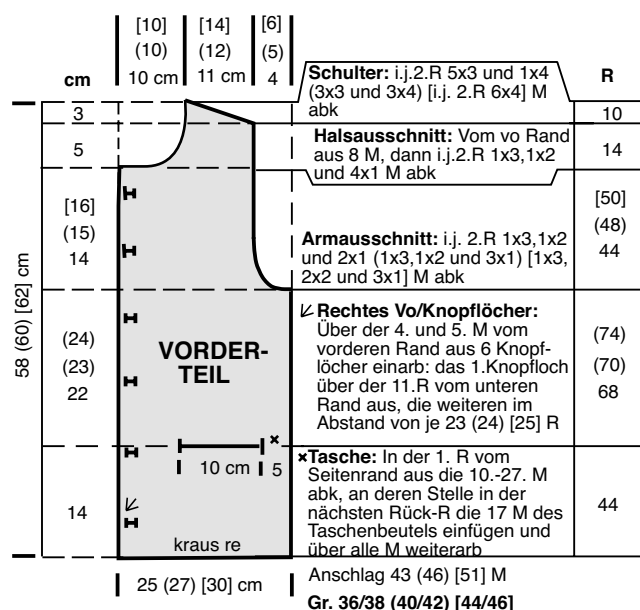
cm

[10] (10) 10 cm

[14] (12) 11 cm

[6] (5) 4

**Schulter:** i.j.2.R 5x3 und 1x4 (3x3 und 3x4) [i.j. 2.R 6x4] M abk

R

3

10

5

**Halsausschnitt:** Vom vo Rand aus 8 M, dann i.j.2.R 1x3,1x2 und 4x1 M abk

14

[16] (15) 14

**Armausschnitt:** i.j. 2.R 1x3,1x2 und 2x1 (1x3,1x2 und 3x1) [1x3, 2x2 und 3x1] M abk

[50] (48) 44

58 (60) [62] cm

(24) (23) 22

VORDER-TEIL

**Rechtes Vo/Knopflöcher:** Über der 4. und 5. M vom vorderen Rand aus 6 Knopflöcher einarb: das 1.Knopfloch über der 11.R vom unteren Rand aus, die weiteren im Abstand von je 23 (24) [25] R

(74) (70) 68

10 cm

5

14

**×Tasche:** In der 1. R vom Seitenrand aus die 10.-27. M abk, an deren Stelle in der nächsten Rück-R die 17 M des Taschenbeutels einfügen und über alle M weiterarb

44

kraus re

25 (27) [30] cm

Anschlag 43 (46) [51] M

**Gr. 36/38 (40/42) [44/46]**